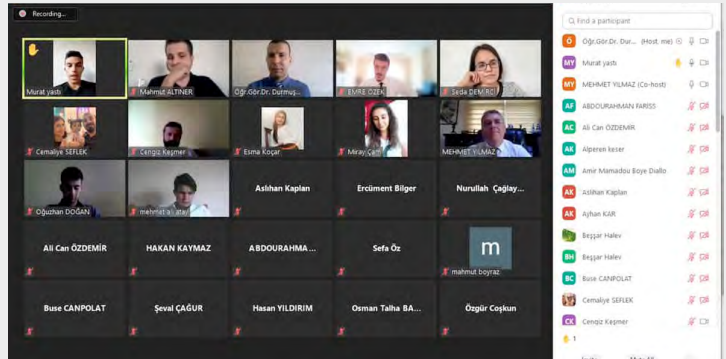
Recording...

Murat yasb

Mahmut ALTINER

Öğr.Gör.Dr. Durmuş...

EMRE ÖZEK

Seda DEMİRCİ

Cemaliye SEFLEK

Cengiz Keşmer

Esma Koçar

Miray Çam

MEHMET YILMAZ

Oğuzhan DOĞAN

mehmet al atay

Aslıhan Kaplan

Ercüment Bilger

Nurullah Çağlay...

Ali Can ÖZDEMİR

HAKAN KAYMAZ

ABDOURAHMA...

Sefa Öz

m

mahmut boyraz

Buse CANPOLAT

Şeval ÇAĞUR

Hasan YILDIRIM

Osman Talha BA...

Özgür Coşkun

Find a participant

Öğr.Gör.Dr. Dur... (Host, me)

Murat yasb

MEHMET YILMAZ (Co-host)

ABDOURAHMAN FARISS

Ali Can ÖZDEMİR

Alperen keser

Amir Mamadou Boye Diallo

Aslıhan Kaplan

Ayhan KAR

Beşşar Halev

Beşşar Halev

Buse CANPOLAT

Cemaliye SEFLEK

Cengiz Keşmer

1